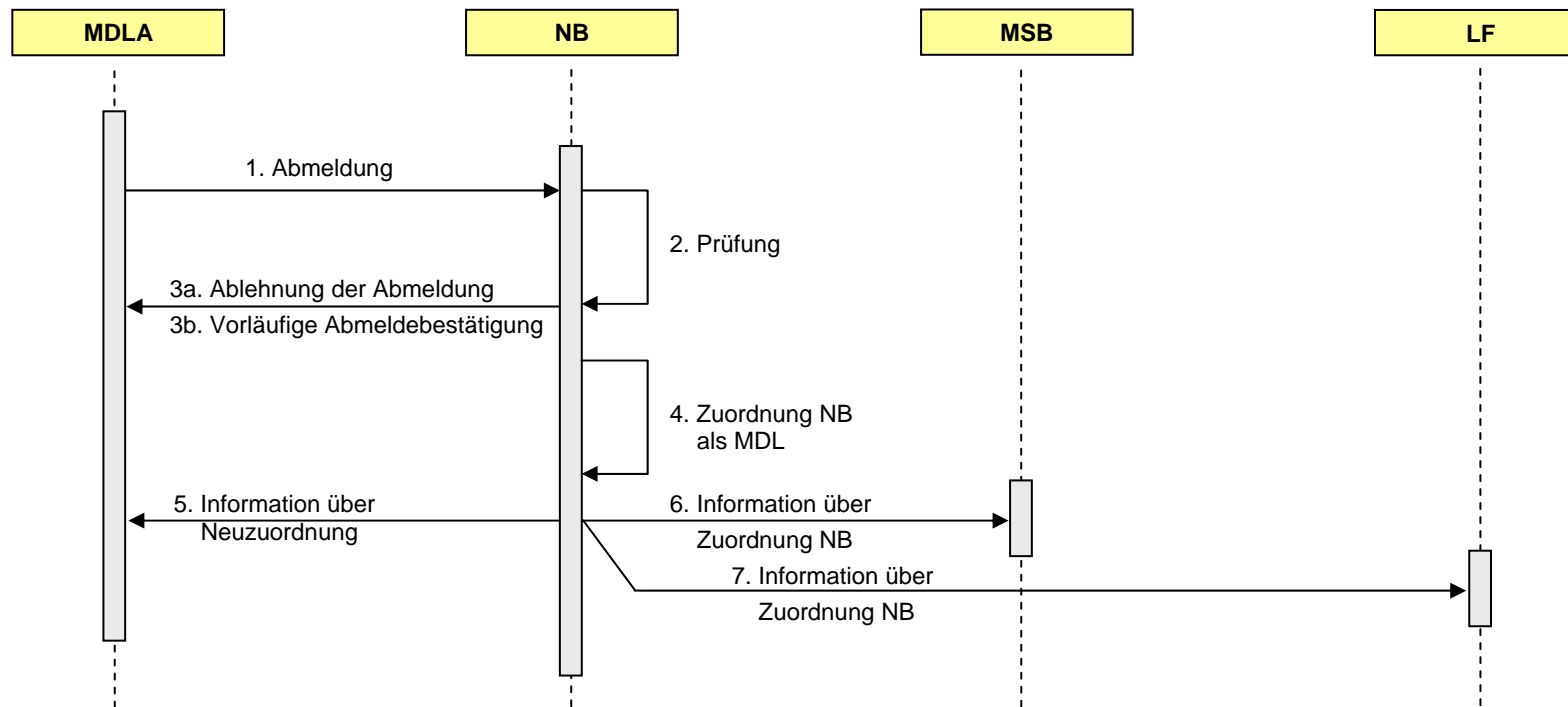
MDLA
NB
MSB
LF

1. Abmeldung

2. Prüfung

3a. Ablehnung der Abmeldung
3b. Vorläufige Abmeldebestätigung

4. Zuordnung NB als MDL

5. Information über Neuzuordnung

6. Information über Zuordnung NB

7. Information über Zuordnung NB